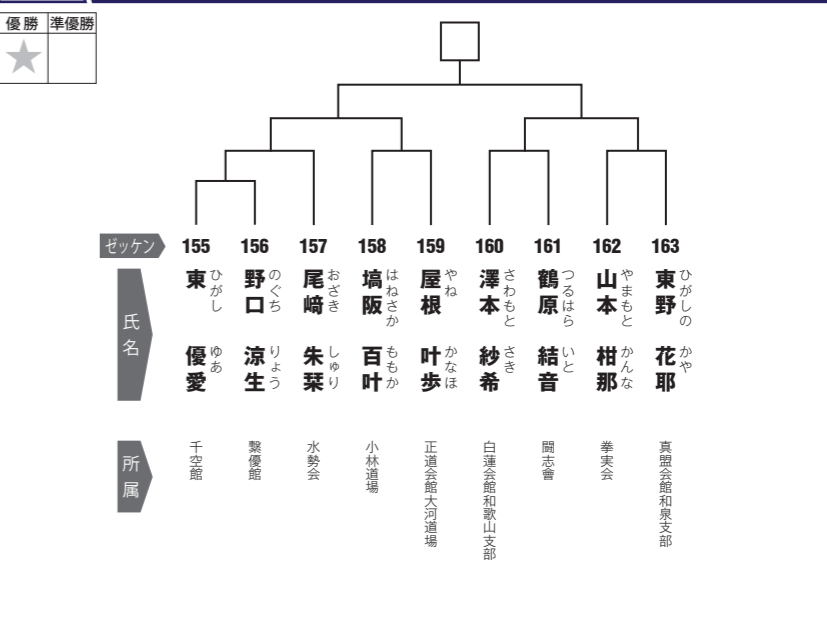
| 優勝 | 準優勝 |
|---|---|
| ★ | |

ゼッケン

| | 155 | 156 | 157 | 158 | 159 | 160 | 161 | 162 | 163 |
|---|---|---|---|---|---|---|---|---|---|
| 氏名 | 東 ひがし 優愛 ゆあ | 野口 のぐち 涼生 りょう | 尾﨑 おざき 朱琹 しゅり | 塙阪 はねさか 百叶 ももか | 屋根 やね 叶歩 かなほ | 澤本 さわもと 紗希 さき | 鶴原 つるはら 結音 いと | 山本 やまもと 柑那 かんな | 東野 ひがしの 花耶 かや |
| 所属 | 千空館 | 繋優館 | 水勢会 | 小林道場 | 正道会館大河道場 | 白蓮会館和歌山支部 | 闘志會 | 拳実会 | 真盟会館和泉支部 |